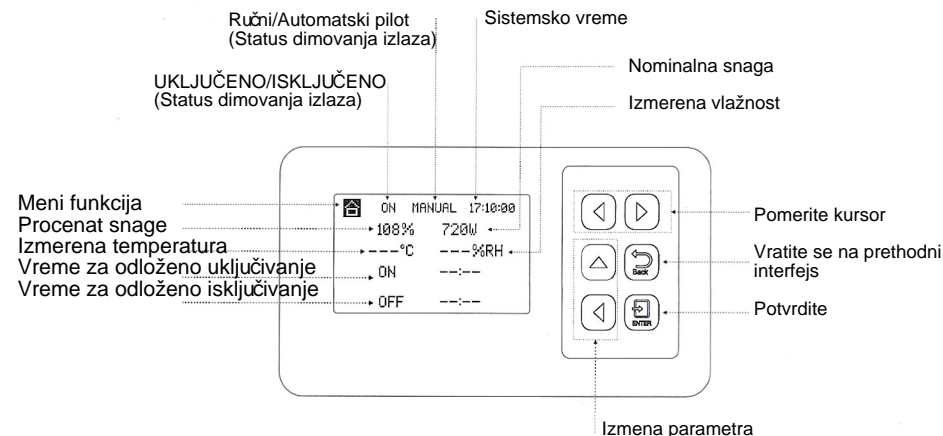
Ručni/Automatski pilot
(Status dimovanja izlaza)

Sistemsko vreme

UKLJUČENO/ISKLJUČENO
(Status dimovanja izlaza)

Nominalna snaga

Izmerena vlažnost

Meni funkcija
Procenat snage
Izmerena temperatura
Vreme za odloženo uključivanje
Vreme za odloženo isključivanje

ON MANUAL 17:10:00
108% 720W
---°C ---%RH
ON --:--
OFF --:--

Back

ENTER

Pomerite kursor

Vratite se na prethodni interfejs

Potvrdite

Izmena parametra